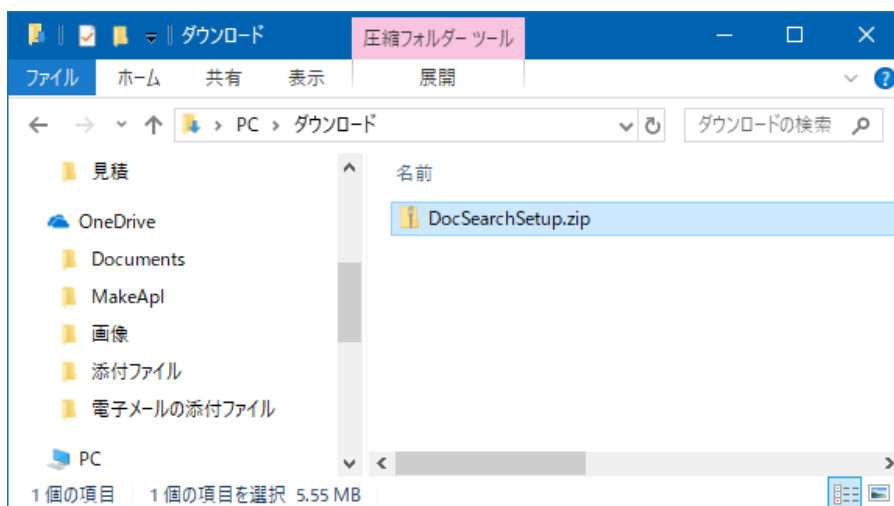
ダウンロード
圧縮フォルダー ツール
ファイル
ホーム
共有
表示
展開
PC > ダウンロード
ダウンロードの検索
見積
OneDrive
Documents
MakeApl
画像
添付ファイル
電子メールの添付ファイル
PC
名前
DocSearchSetup.zip
1 個の項目
1 個の項目を選択 5.55 MB